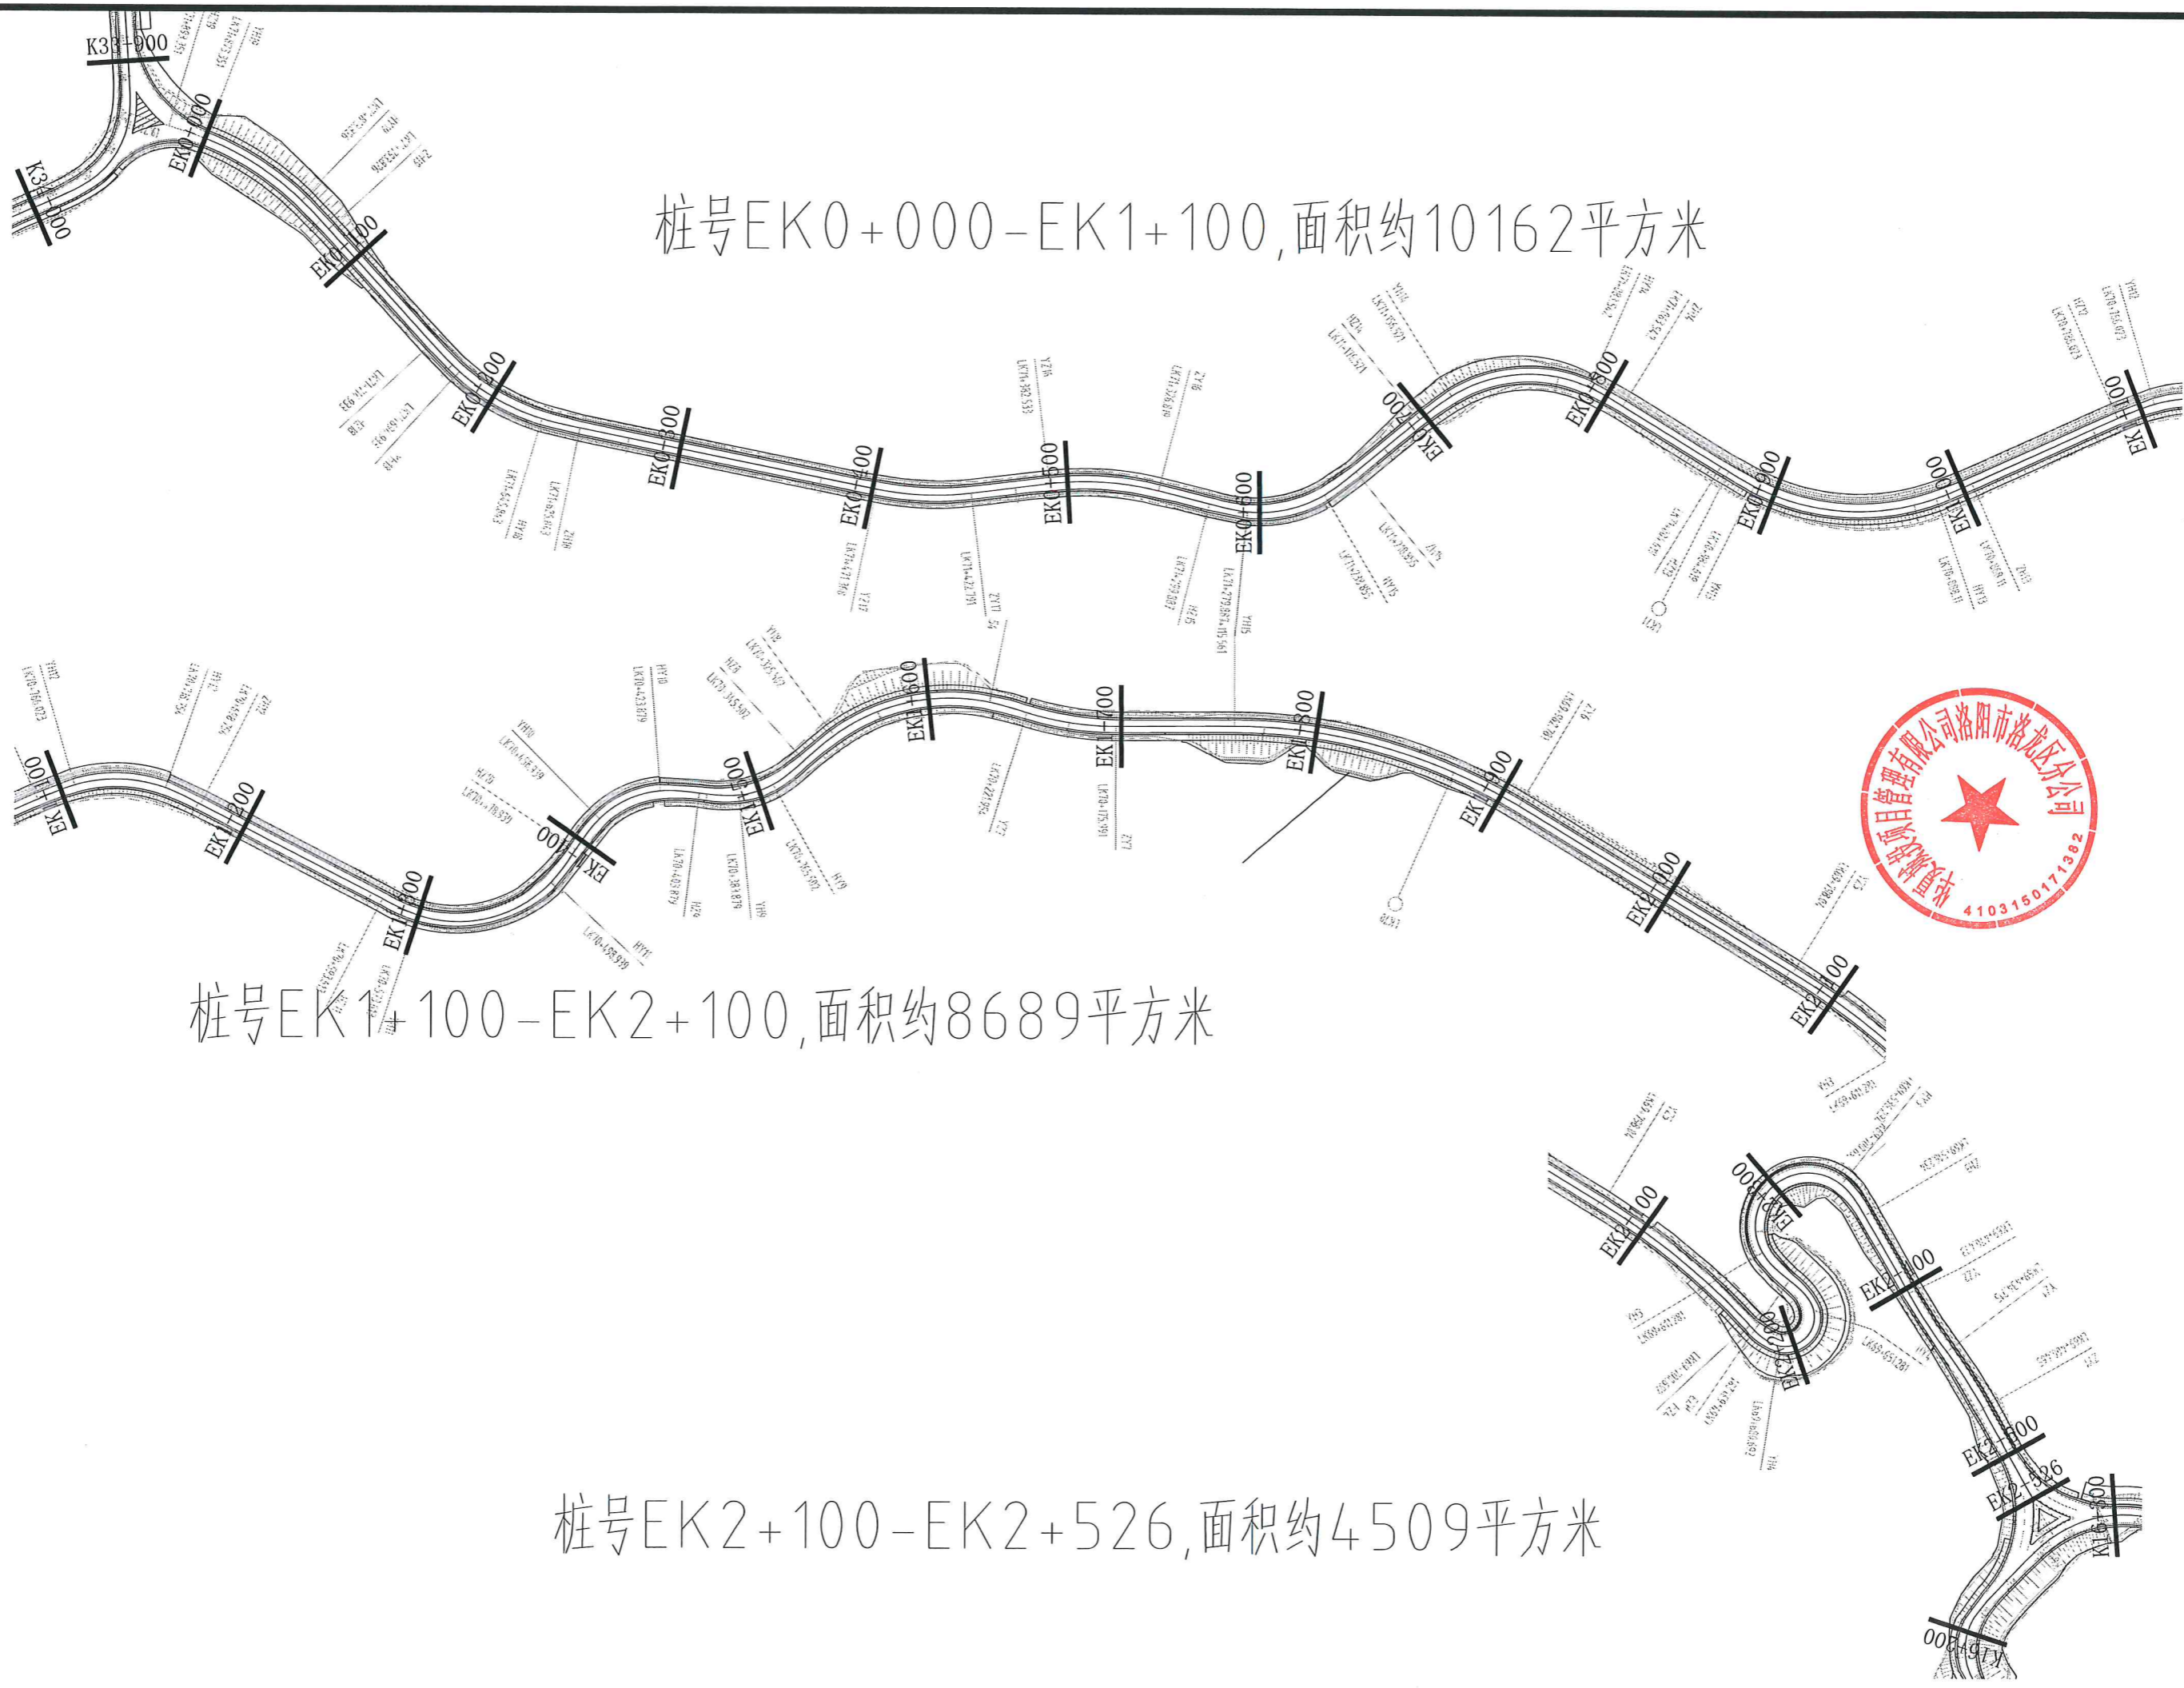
K33+900

EK0+000

EK0+100

桩号EK0+000-EK1+100,面积约10162平方米

EK0+200

EK0+300

EK0+400

EK0+500

EK0+600

EK0+700

EK0+800

EK0+900

EK1+000

EK1+100

EK1+000

EK1+200

EK1+300

EK1+400

EK1+500

EK1+600

EK1+700

EK1+800

EK1+900

EK2+000

EK2+100

桩号EK1+100-EK2+100,面积约8689平方米

EK2+100

EK2+200

EK2+300

EK2+400

EK2+500

EK2+526

K16+300

桩号EK2+100-EK2+526,面积约4509平方米

410315017l382

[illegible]有限公司洛阳市洛龙区分公司